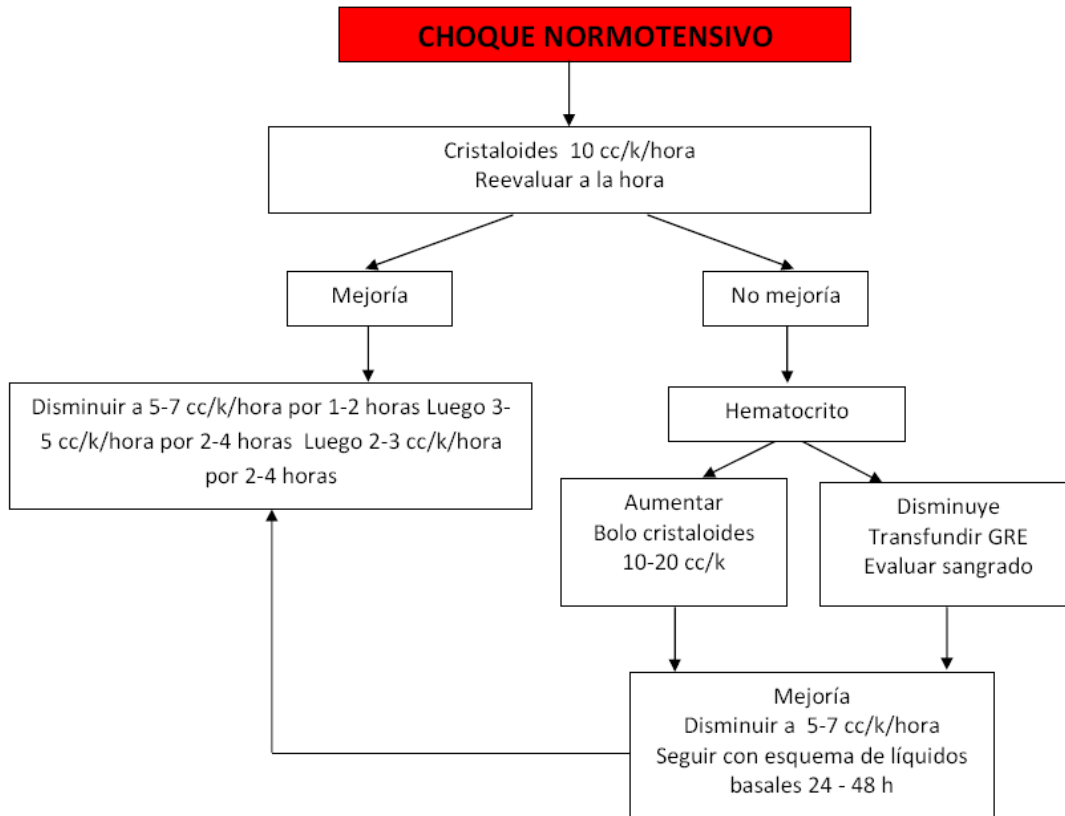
CHOQUE NORMOTENSIVO

Cristaloides 10 cc/k/hora
Reevaluar a la hora

Mejoría

No mejoría

Disminuir a 5-7 cc/k/hora por 1-2 horas Luego 3-5 cc/k/hora por 2-4 horas Luego 2-3 cc/k/hora por 2-4 horas

Hematocrito

Aumentar
Bolo cristaloides
10-20 cc/k

Disminuye
Transfundir GRE
Evaluar sangrado

Mejoría
Disminuir a 5-7 cc/k/hora
Seguir con esquema de líquidos basales 24 - 48 h